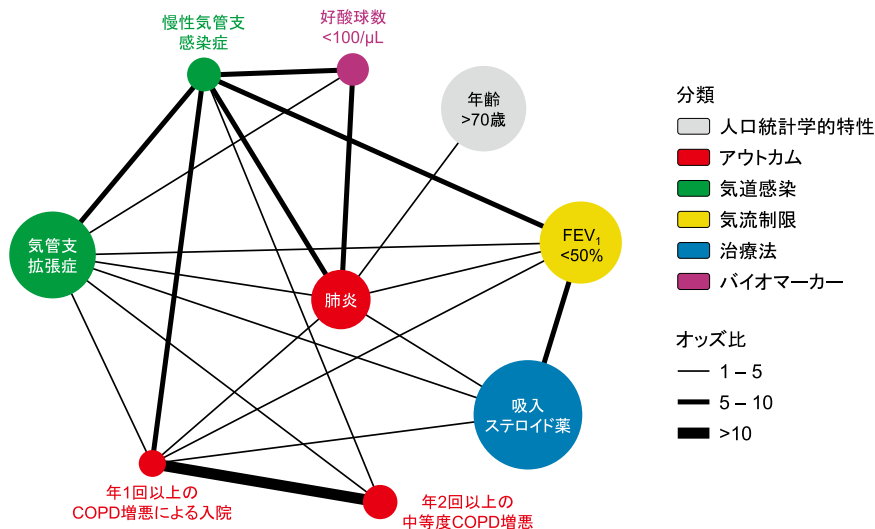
慢性気管支
感染症

好酸球数
<100/μL

年齢
>70歳

気管支
拡張症

FEV$_1$
<50%

肺炎

吸入
ステロイド薬

年1回以上の
COPD増悪による入院

年2回以上の
中等度COPD増悪

分類
人口統計学的特性
アウトカム
気道感染
気流制限
治療法
バイオマーカー

オッズ比
1 – 5
5 – 10
>10